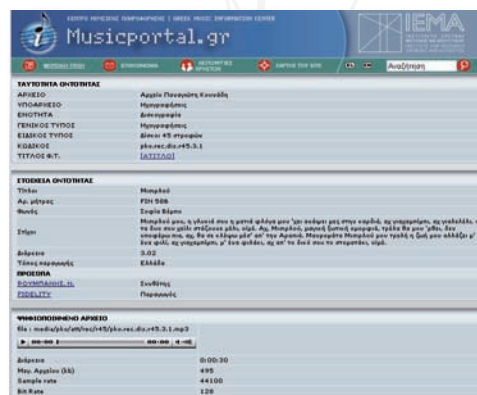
ΚΕΝΤΡΟ ΜΟΥΣΙΚΗΣ ΠΛΗΡΟΦΟΡΗΣΗΣ | GREEK MUSIC INFORMATION CENTER

Musicportal.gr

ΙΕΜΑ

Αναζήτηση

ΤΑΥΤΟΤΗΤΑ ΟΝΤΟΤΗΤΑΣ

| | |
|---|---|
| ΑΡΧΕΙΟ | Αρχείο Παναγιώτη Κουνάδη |
| ΥΠΟΑΡΧΕΙΟ | Ηχογραφήσεις |
| ΕΝΟΤΗΤΑ | Δισκογραφία |
| ΓΕΝΙΚΟΣ ΤΥΠΟΣ | Ηχογραφήσεις |
| ΕΙΔΙΚΟΣ ΤΥΠΟΣ | Δίσκοι 45 στροφών |
| ΚΩΔΙΚΟΣ | pko.rec.dic.r45.3.1 |
| ΤΙΤΛΟΣ Φ.Τ. | [ΑΤΙΤΛΟ] |

ΣΤΟΙΧΕΙΑ ΟΝΤΟΤΗΤΑΣ

| | |
|---|---|
| Τίτλος | Μπαϊλού |
| Αρ. μήτρας | FDN 508 |
| Φωνές | Σοφία Βέμπο |
| Στίχοι | Μπαϊλού μου, η γλυκιά σου η ματιά φλόγα μου 'χει ανάψει μες στην καρδιά, ας ναυαγήσουμε, ας γκρεμίσουμε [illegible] |
| Διάρκεια | 3.02 |
| Τόπος ηχογράφησης | Ελλάδα |
| ΠΡΟΣΩΠΑ | |
| ΡΟΥΜΠΑΝΗΣ, Ν. | Συνθέτης |
| FIDELITY | Παραγωγός |

ΨΗΦΙΟΠΟΙΗΜΕΝΟ ΑΡΧΕΙΟ

file : media/pko/aff/rec/r45/pko.rec.dic.r45.3.1.mp3

00:00 00:00

| | |
|---|---|
| Διάρκεια | 0:00:30 |
| Μεγ. Αρχείου (kb) | 495 |
| Sample rate | 44100 |
| Bit Rate | 128 |